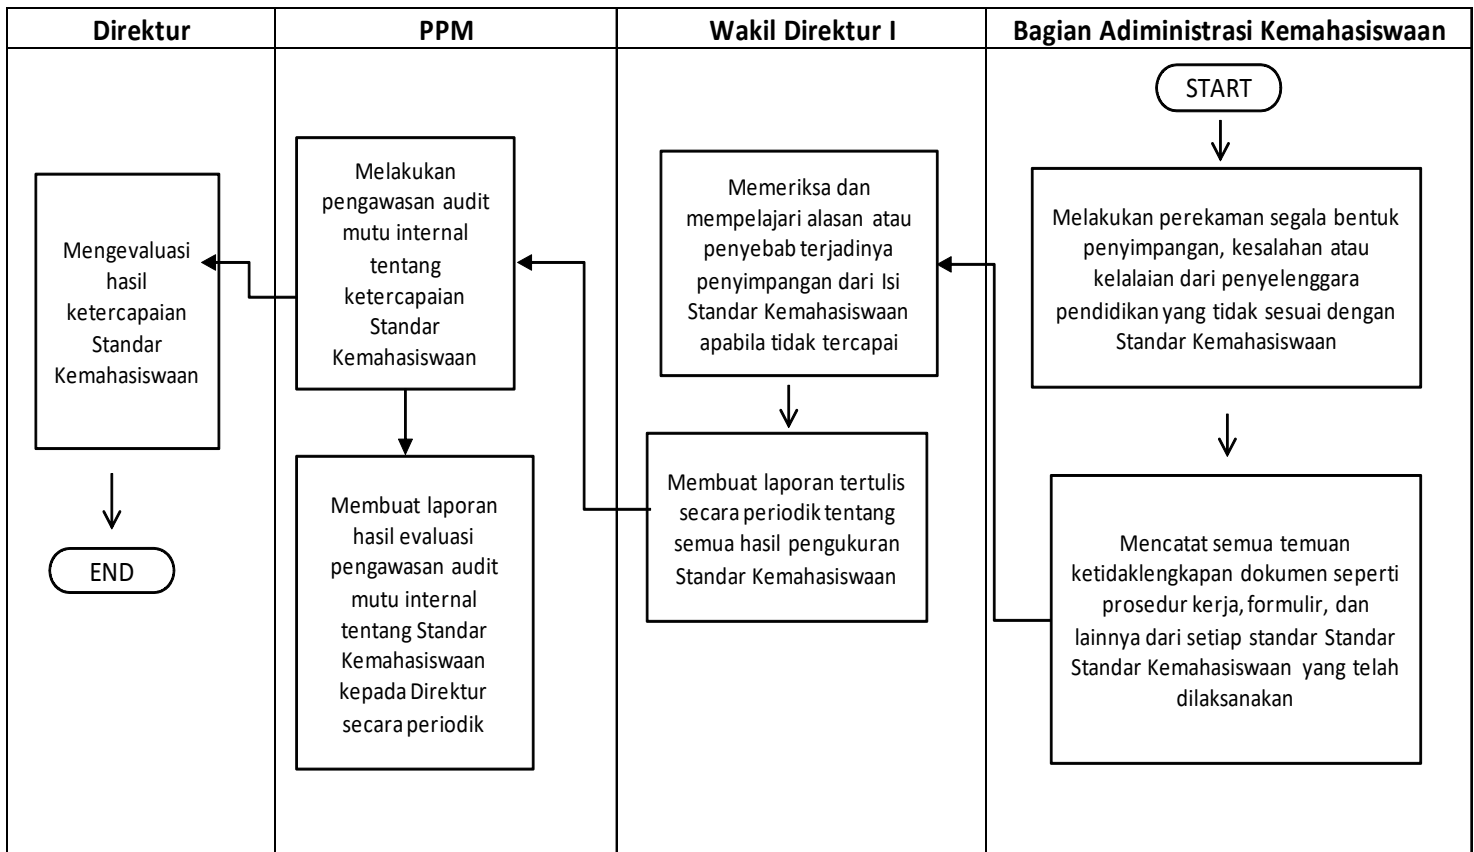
Direktur

PPM

Wakil Direktur I

Bagian Adiministrasi Kemahasiswaan

START

Melakukan perekaman segala bentuk penyimpangan, kesalahan atau kelalaian dari penyelenggara pendidikan yang tidak sesuai dengan Standar Kemahasiswaan

Mencatat semua temuan ketidaklengkapan dokumen seperti prosedur kerja, formulir, dan lainnya dari setiap standar Standar Standar Kemahasiswaan yang telah dilaksanakan

Memeriksa dan mempelajari alasan atau penyebab terjadinya penyimpangan dari Isi Standar Kemahasiswaan apabila tidak tercapai

Membuat laporan tertulis secara periodik tentang semua hasil pengukuran Standar Kemahasiswaan

Melakukan pengawasan audit mutu internal tentang ketercapaian Standar Kemahasiswaan

Membuat laporan hasil evaluasi pengawasan audit mutu internal tentang Standar Kemahasiswaan kepada Direktur secara periodik

Mengevaluasi hasil ketercapaian Standar Kemahasiswaan

END